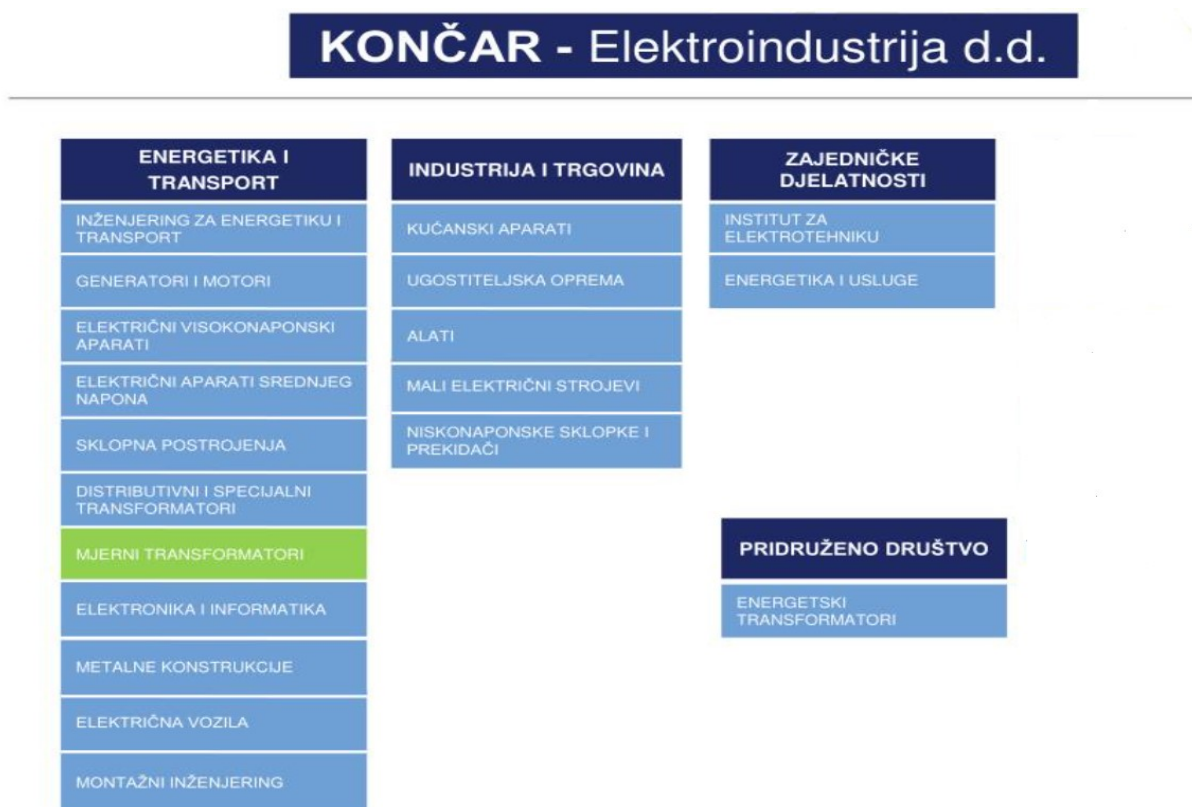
KONČAR - Elektroindustrija d.d.

ENERGETIKA I TRANSPORT

INŽENJERING ZA ENERGETIKU I TRANSPORT

GENERATORI I MOTORI

ELEKTRIČNI VISOKONAPONSKI APARATI

ELEKTRIČNI APARATI SREDNJEG NAPONA

SKLOPNA POSTROJENJA

DISTRIBUTIVNI I SPECIJALNI TRANSFORMATORI

MJERNI TRANSFORMATORI

ELEKTRONIKA I INFORMATIKA

METALNE KONSTRUKCIJE

ELEKTRIČNA VOZILA

MONTAŽNI INŽENJERING

INDUSTRIJA I TRGOVINA

KUĆANSKI APARATI

UGOSTITELJSKA OPREMA

ALATI

MALI ELEKTRIČNI STROJEVI

NISKONAPONSKE SKLOPKE I PREKIDAČI

ZAJEDNIČKE DJELATNOSTI

INSTITUT ZA ELEKTROTEHNIKU

ENERGETIKA I USLUGE

PRIDRUŽENO DRUŠTVO

ENERGETSKI TRANSFORMATORI